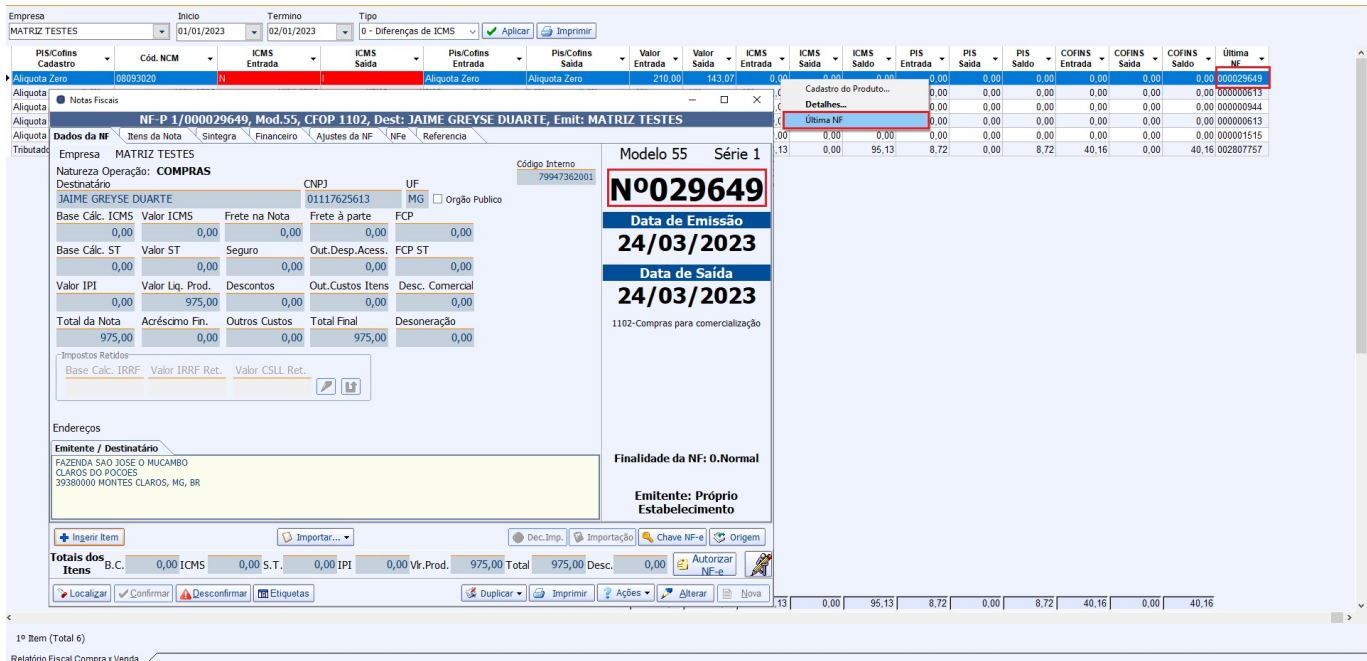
Empresa
MATRIZ TESTES
Inicio
01/01/2023
Termino
02/01/2023
Tipo
0 - Diferenças de ICMS
Aplicar
Imprimir

| PIS/Cofins Cadastro | Cód. NCM | ICMS Entrada | ICMS Saída | Pis/Cofins Entrada | Pis/Cofins Saída | Valor Entrada | Valor Saída | ICMS Entrada | ICMS Saída | ICMS Saldo | PIS Entrada | PIS Saída | PIS Saldo | COFINS Entrada | COFINS Saída | COFINS Saldo | Última NF |
|---|---|---|---|---|---|---|---|---|---|---|---|---|---|---|---|---|---|
| Aliquota Zero | 08093020 | N | I | Aliquota Zero | Aliquota Zero | 210,00 | 143,07 | 0,00 | 0,00 | 0,00 | 0,00 | 0,00 | 0,00 | 0,00 | 0,00 | 0,00 | 000029649 |
| Aliquota | | | | | | | | | | | 0,00 | 0,00 | 0,00 | 0,00 | 0,00 | 0,00 | 000000613 |
| Aliquota | | | | | | | | | | | 0,00 | 0,00 | 0,00 | 0,00 | 0,00 | 0,00 | 000000944 |
| Aliquota | | | | | | | | | | | 0,00 | 0,00 | 0,00 | 0,00 | 0,00 | 0,00 | 000000613 |
| Aliquota | | | | | | | | | 0,00 | 0,00 | 0,00 | 0,00 | 0,00 | 0,00 | 0,00 | 0,00 | 000001515 |
| Tributad | | | | | | | | | ,13 | 0,00 | 95,13 | 8,72 | 0,00 | 8,72 | 40,16 | 0,00 | 40,16 002807757 |

Cadastro do Produto...
Detalhes...
Última NF

Notas Fiscais
NF-P 1/000029649, Mod.55, CFOP 1102, Dest: JAIME GREYSE DUARTE, Emit: MATRIZ TESTES
Dados da NF | Itens da Nota | Sintegra | Financeiro | Ajustes da NF | NFe | Referencia
Empresa MATRIZ TESTES
Código Interno
79947362001
Natureza Operação: COMPRAS
Destinatário
JAIME GREYSE DUARTE
CNPJ
01117625613
UF
MG
Orgão Publico
Base Cálc. ICMS 0,00
Valor ICMS 0,00
Frete na Nota 0,00
Frete à parte 0,00
FCP 0,00
Base Cálc. ST 0,00
Valor ST 0,00
Seguro 0,00
Out.Desp.Acess. 0,00
FCP ST 0,00
Valor IPI 0,00
Valor Liq. Prod. 975,00
Descontos 0,00
Out.Custos Itens 0,00
Desc. Comercial 0,00
Total da Nota 975,00
Acréscimo Fin. 0,00
Outros Custos 0,00
Total Final 975,00
Desoneração 0,00
Impostos Retidos
Base Calc. IRRF
Valor IRRF Ret.
Valor CSLL Ret.
Endereços
Emitente / Destinatário
FAZENDA SAO JOSE O MUCAMBO
CLAROS DO POCOES
39380000 MONTES CLAROS, MG, BR

Modelo 55 Série 1
Nº029649
Data de Emissão
24/03/2023
Data de Saída
24/03/2023
1102-Compras para comercialização
Finalidade da NF: 0.Normal
Emitente: Próprio Estabelecimento

Inserir Item
Importar...
Dec.Imp.
Importação
Chave NF-e
Origem
Totais dos Itens
B.C. 0,00
ICMS 0,00
S.T. 0,00
IPI 0,00
Vlr.Prod. 975,00
Total 975,00
Desc. 0,00
Autorizar NF-e
Localizar
Confirmar
Desconfirmar
Etiquetas
Duplicar
Imprimir
Ações
Alterar
Nova

,13 0,00 95,13 8,72 0,00 8,72 40,16 0,00 40,16

1º Item (Total 6)
Relatório Fiscal Compra x Venda